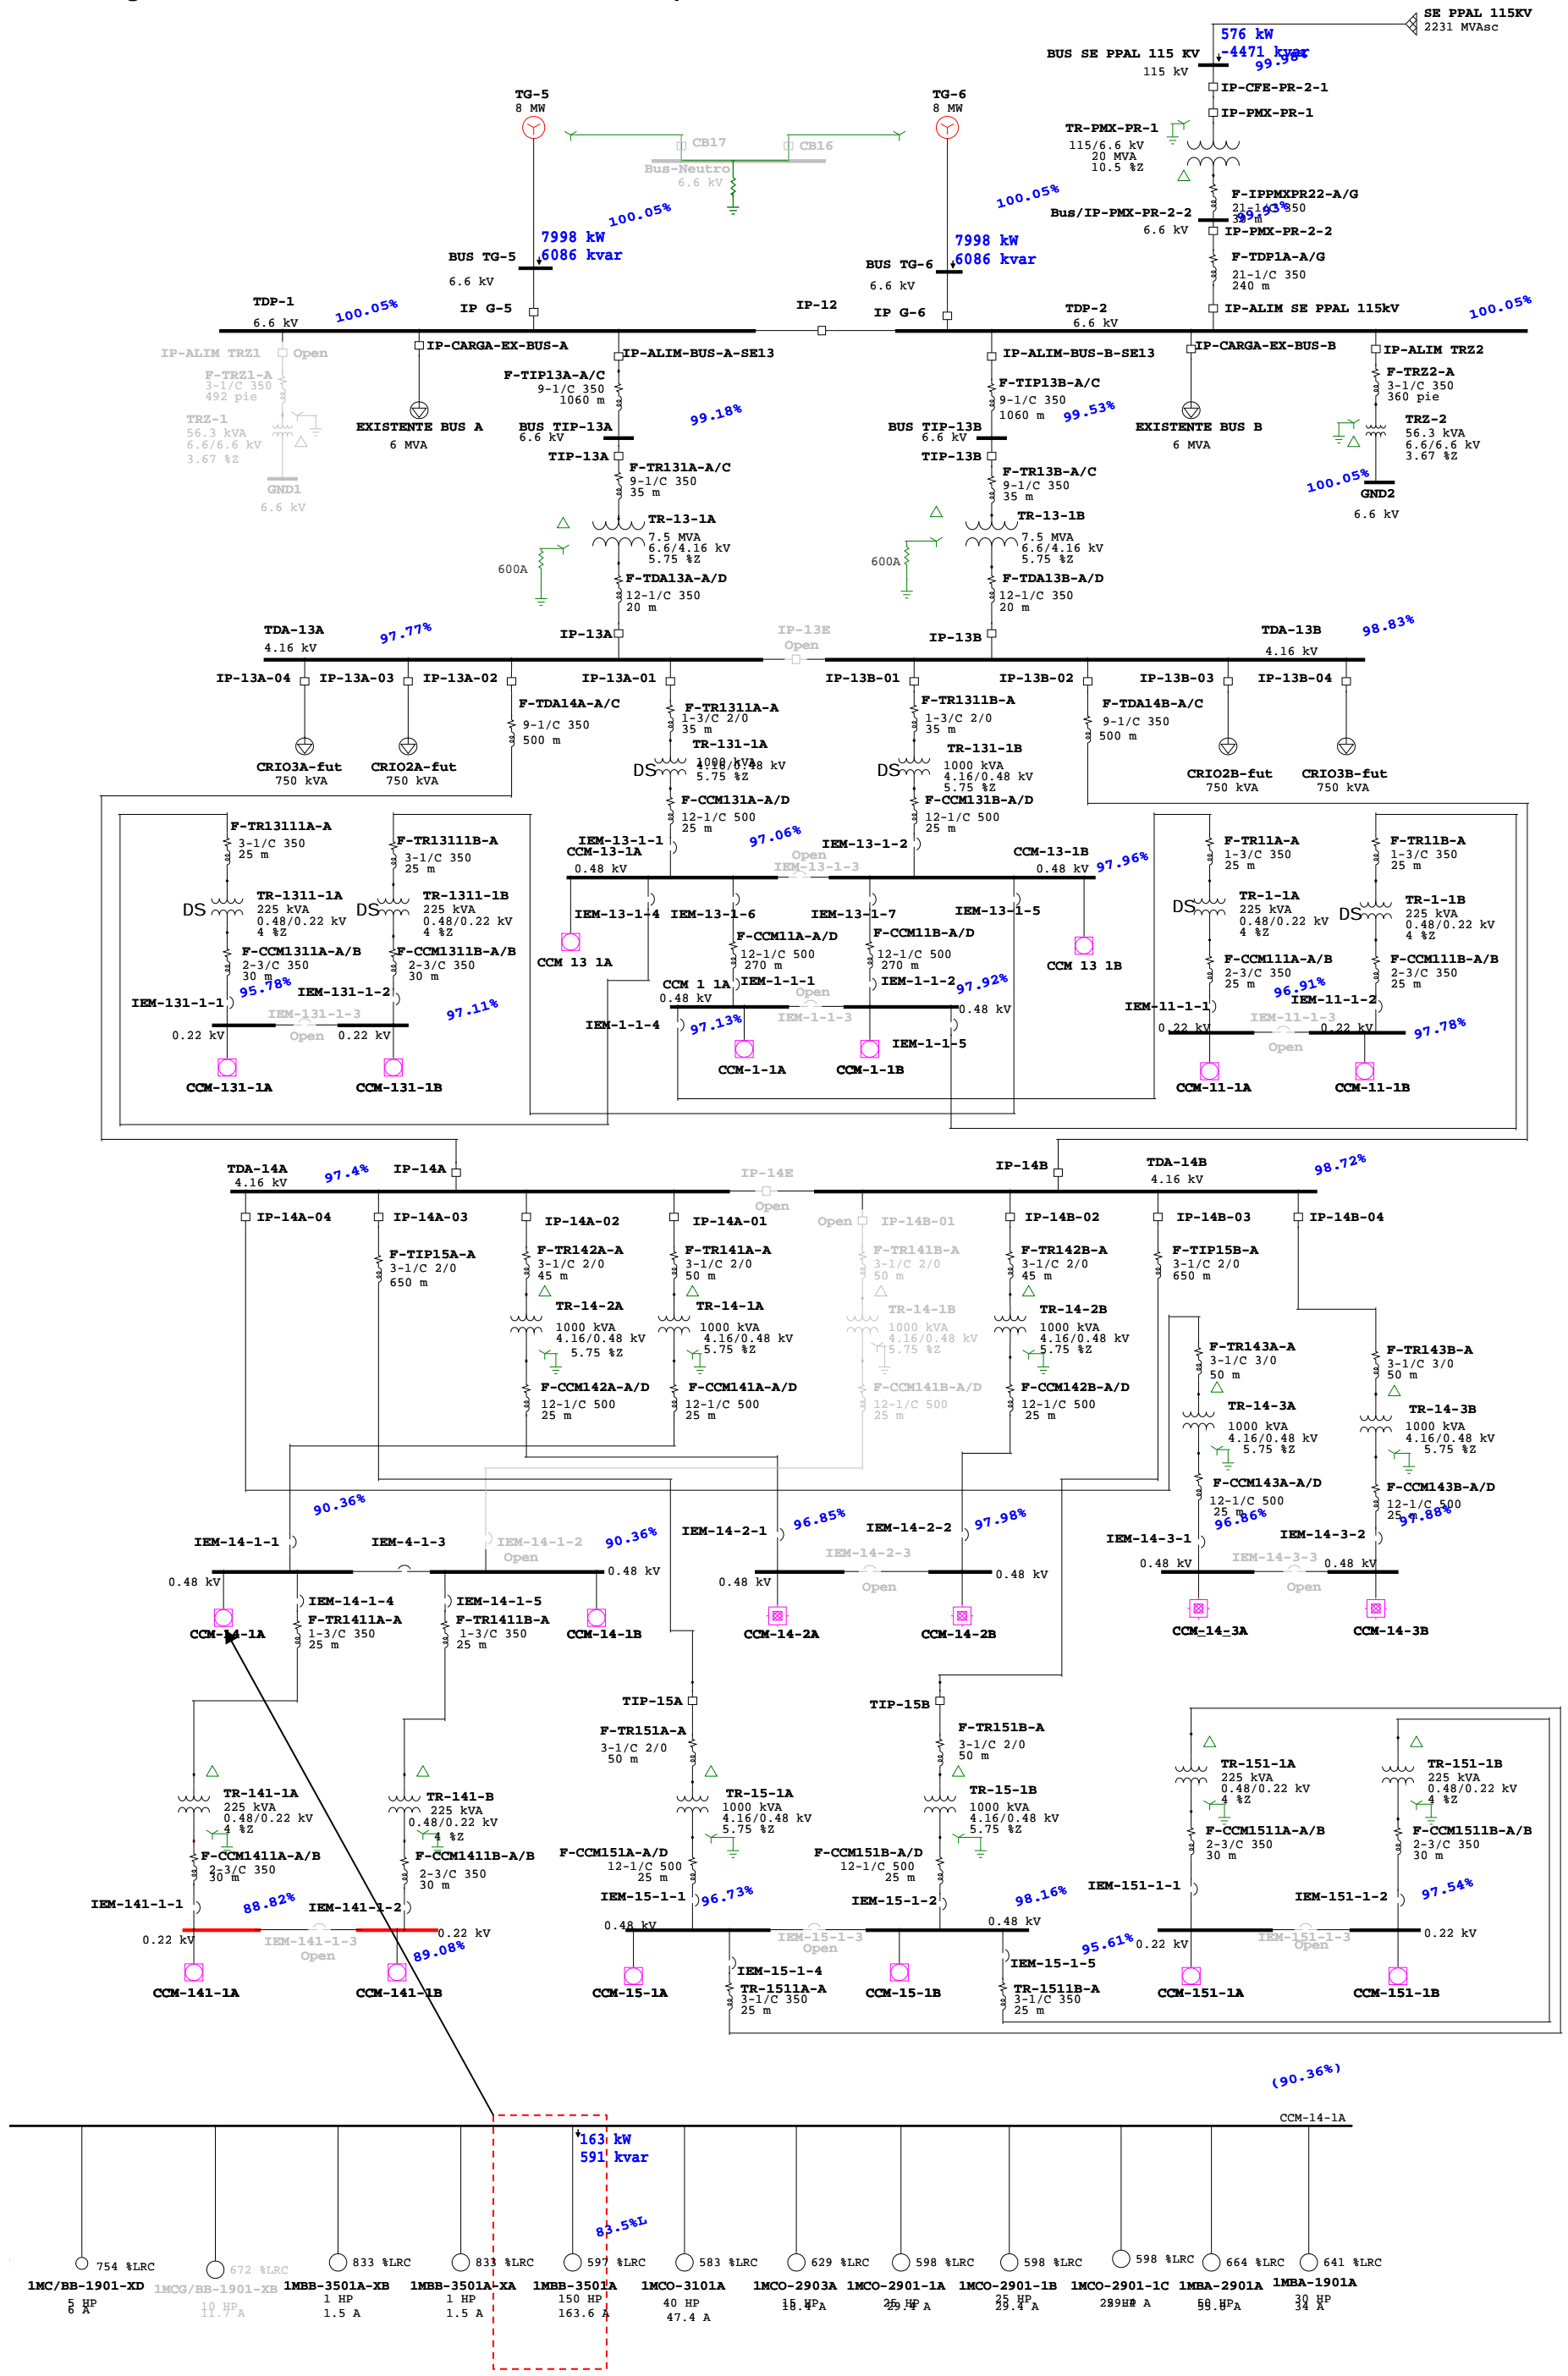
SE PPAL 115KV
2231 MVAsc
576 kW
-4471 kvar
99.98%
BUS SE PPAL 115 KV
115 kV
IP-CFE-PR-2-1
IP-PMX-PR-1
TR-PMX-PR-1
115/6.6 kV
20 MVA
10.5 %Z
F-IPPMXPR22-A/G
21-1/C 350
30 m
99.93%
Bus/IP-PMX-PR-2-2
6.6 kV
IP-PMX-PR-2-2
F-TDP1A-A/G
21-1/C 350
240 m
IP-ALIM SE PPAL 115kV
100.05%
TG-5
8 MW
TG-6
8 MW
CB17
CB16
Bus-Neutro
6.6 kV
100.05%
7998 kW
6086 kvar
BUS TG-5
6.6 kV
IP G-5
100.05%
7998 kW
6086 kvar
BUS TG-6
6.6 kV
IP G-6
IP-12
TDP-1
6.6 kV
100.05%
TDP-2
6.6 kV
100.05%
IP-ALIM TRZ1
Open
F-TRZ1-A
3-1/C 350
492 pie
TRZ-1
56.3 kVA
6.6/6.6 kV
3.67 %Z
GND1
6.6 kV
IP-CARGA-EX-BUS-A
EXISTENTE BUS A
6 MVA
IP-ALIM-BUS-A-SE13
F-TIP13A-A/C
9-1/C 350
1060 m
99.18%
BUS TIP-13A
6.6 kV
TIP-13A
F-TR131A-A/C
9-1/C 350
35 m
TR-13-1A
7.5 MVA
6.6/4.16 kV
5.75 %Z
600A
F-TDA13A-A/D
12-1/C 350
20 m
IP-ALIM-BUS-B-SE13
F-TIP13B-A/C
9-1/C 350
1060 m
99.53%
BUS TIP-13B
6.6 kV
TIP-13B
F-TR13B-A/C
9-1/C 350
35 m
TR-13-1B
7.5 MVA
6.6/4.16 kV
5.75 %Z
600A
F-TDA13B-A/D
12-1/C 350
20 m
IP-CARGA-EX-BUS-B
EXISTENTE BUS B
6 MVA
IP-ALIM TRZ2
F-TRZ2-A
3-1/C 350
360 pie
TRZ-2
56.3 kVA
6.6/6.6 kV
3.67 %Z
100.05%
GND2
6.6 kV
TDA-13A
4.16 kV
97.77%
IP-13A
IP-13E
Open
IP-13B
TDA-13B
4.16 kV
98.83%
IP-13A-04
IP-13A-03
IP-13A-02
IP-13A-01
IP-13B-01
IP-13B-02
IP-13B-03
IP-13B-04
CRIO3A-fut
750 kVA
CRIO2A-fut
750 kVA
F-TDA14A-A/C
9-1/C 350
500 m
F-TR1311A-A
1-3/C 2/0
35 m
TR-131-1A
1000 kVA
4.16/0.48 kV
5.75 %Z
DS
F-CCM131A-A/D
12-1/C 500
25 m
F-TR1311B-A
1-3/C 2/0
35 m
TR-131-1B
1000 kVA
4.16/0.48 kV
5.75 %Z
DS
F-CCM131B-A/D
12-1/C 500
25 m
F-TDA14B-A/C
9-1/C 350
500 m
CRIO2B-fut
750 kVA
CRIO3B-fut
750 kVA
F-TR13111A-A
3-1/C 350
25 m
DS
TR-1311-1A
225 kVA
0.48/0.22 kV
4 %Z
F-CCM1311A-A/B
2-3/C 350
30 m
95.78%
IEM-131-1-1
0.22 kV
IEM-131-1-3
Open
CCM-131-1A
F-TR13111B-A
3-1/C 350
25 m
DS
TR-1311-1B
225 kVA
0.48/0.22 kV
4 %Z
F-CCM1311B-A/B
2-3/C 350
30 m
IEM-131-1-2
97.11%
0.22 kV
CCM-131-1B
IEM-13-1-1
CCM-13-1A
0.48 kV
97.06%
Open
IEM-13-1-3
IEM-13-1-2
CCM-13-1B
0.48 kV
97.96%
IEM-13-1-4
IEM-13-1-6
IEM-13-1-7
IEM-13-1-5
CCM 13 1A
CCM 13 1B
F-CCM11A-A/D
12-1/C 500
270 m
F-CCM11B-A/D
12-1/C 500
270 m
CCM 1 1A
0.48 kV
IEM-1-1-1
Open
IEM-1-1-2
97.92%
IEM-1-1-3
0.48 kV
IEM-1-1-4
97.13%
IEM-1-1-5
CCM-1-1A
CCM-1-1B
F-TR11A-A
1-3/C 350
25 m
DS
TR-1-1A
225 kVA
0.48/0.22 kV
4 %Z
F-CCM111A-A/B
2-3/C 350
25 m
96.91%
IEM-11-1-1
0.22 kV
IEM-11-1-3
Open
IEM-11-1-2
0.22 kV
CCM-11-1A
F-TR11B-A
1-3/C 350
25 m
DS
TR-1-1B
225 kVA
0.48/0.22 kV
4 %Z
F-CCM111B-A/B
2-3/C 350
25 m
97.78%
CCM-11-1B
TDA-14A
4.16 kV
97.4%
IP-14A
IP-14E
Open
IP-14B
TDA-14B
4.16 kV
98.72%
IP-14A-04
IP-14A-03
IP-14A-02
IP-14A-01
Open
IP-14B-01
IP-14B-02
IP-14B-03
IP-14B-04
F-TIP15A-A
3-1/C 2/0
650 m
F-TR142A-A
3-1/C 2/0
45 m
TR-14-2A
1000 kVA
4.16/0.48 kV
5.75 %Z
F-CCM142A-A/D
12-1/C 500
25 m
F-TR141A-A
3-1/C 2/0
50 m
TR-14-1A
1000 kVA
4.16/0.48 kV
5.75 %Z
F-CCM141A-A/D
12-1/C 500
25 m
F-TR141B-A
3-1/C 2/0
50 m
TR-14-1B
1000 kVA
4.16/0.48 kV
5.75 %Z
F-CCM141B-A/D
12-1/C 500
25 m
F-TR142B-A
3-1/C 2/0
45 m
TR-14-2B
1000 kVA
4.16/0.48 kV
5.75 %Z
F-CCM142B-A/D
12-1/C 500
25 m
F-TIP15B-A
3-1/C 2/0
650 m
F-TR143A-A
3-1/C 3/0
50 m
TR-14-3A
1000 kVA
4.16/0.48 kV
5.75 %Z
F-CCM143A-A/D
12-1/C 500
25 m
96.86%
F-TR143B-A
3-1/C 3/0
50 m
TR-14-3B
1000 kVA
4.16/0.48 kV
5.75 %Z
F-CCM143B-A/D
12-1/C 500
25 m
97.88%
90.36%
IEM-14-1-1
IEM-4-1-3
IEM-14-1-2
Open
90.36%
0.48 kV
0.48 kV
IEM-14-1-4
F-TR1411A-A
1-3/C 350
25 m
IEM-14-1-5
F-TR1411B-A
1-3/C 350
25 m
CCM-14-1A
CCM-14-1B
IEM-14-2-1
96.85%
IEM-14-2-2
97.98%
IEM-14-2-3
Open
0.48 kV
0.48 kV
CCM-14-2A
CCM-14-2B
IEM-14-3-1
0.48 kV
IEM-14-3-3
Open
IEM-14-3-2
0.48 kV
CCM-14-3A
CCM-14-3B
TIP-15A
F-TR151A-A
3-1/C 2/0
50 m
TR-15-1A
1000 kVA
4.16/0.48 kV
5.75 %Z
F-CCM151A-A/D
12-1/C 500
25 m
IEM-15-1-1
96.73%
0.48 kV
IEM-15-1-3
Open
TIP-15B
F-TR151B-A
3-1/C 2/0
50 m
TR-15-1B
1000 kVA
4.16/0.48 kV
5.75 %Z
F-CCM151B-A/D
12-1/C 500
25 m
IEM-15-1-2
98.16%
0.48 kV
IEM-15-1-4
TR-1511A-A
3-1/C 350
25 m
IEM-15-1-5
TR-1511B-A
3-1/C 350
25 m
CCM-15-1A
CCM-15-1B
TR-141-1A
225 kVA
0.48/0.22 kV
4 %Z
F-CCM1411A-A/B
2-3/C 350
30 m
IEM-141-1-1
88.82%
IEM-141-1-2
0.22 kV
0.22 kV
IEM-141-1-3
Open
89.08%
CCM-141-1A
TR-141-B
225 kVA
0.48/0.22 kV
4 %Z
F-CCM1411B-A/B
2-3/C 350
30 m
CCM-141-1B
TR-151-1A
225 kVA
0.48/0.22 kV
4 %Z
F-CCM1511A-A/B
2-3/C 350
30 m
IEM-151-1-1
95.61%
0.22 kV
IEM-151-1-3
Open
CCM-151-1A
TR-151-1B
225 kVA
0.48/0.22 kV
4 %Z
F-CCM1511B-A/B
2-3/C 350
30 m
IEM-151-1-2
97.54%
0.22 kV
CCM-151-1B
(90.36%)
CCM-14-1A
163 kW
591 kvar
83.5%L
754 %LRC
1MC/BB-1901-XD
5 HP
6 A
672 %LRC
1MCG/BB-1901-XB
10 HP
11.7 A
833 %LRC
1MBB-3501A-XB
1 HP
1.5 A
833 %LRC
1MBB-3501A-XA
1 HP
1.5 A
597 %LRC
1MBB-3501A
150 HP
163.6 A
583 %LRC
1MCO-3101A
40 HP
47.4 A
629 %LRC
1MCO-2903A
15 HP
18.4 A
598 %LRC
1MCO-2901-1A
25 HP
29.4 A
598 %LRC
1MCO-2901-1B
25 HP
29.4 A
598 %LRC
1MCO-2901-1C
25 HP
29.4 A
664 %LRC
1MBA-2901A
50 HP
58.8 A
641 %LRC
1MBA-1901A
30 HP
34 A